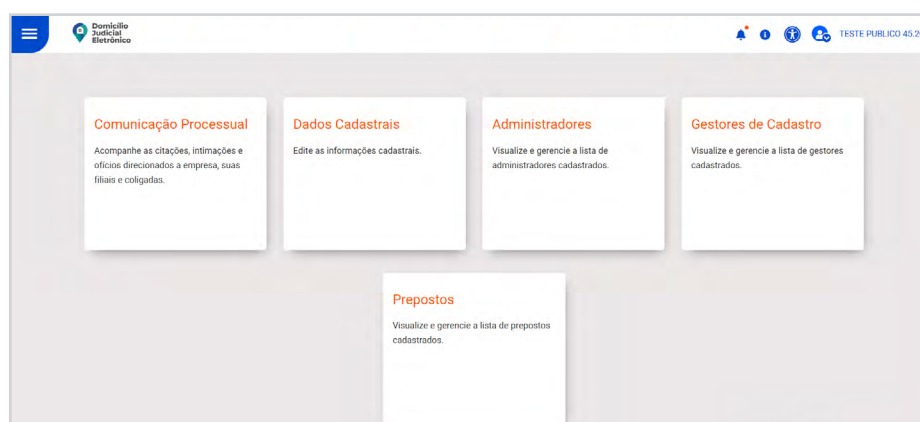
Domicílio Judicial Eletrônico

TESTE PUBLICO 45.2

Comunicação Processual

Acompanhe as citações, intimações e ofícios direcionados a empresa, suas filiais e coligadas.

Dados Cadastrais

Edite as informações cadastrais.

Administradores

Visualize e gerencie a lista de administradores cadastrados.

Gestores de Cadastro

Visualize e gerencie a lista de gestores cadastrados.

Prepostos

Visualize e gerencie a lista de prepostos cadastrados.